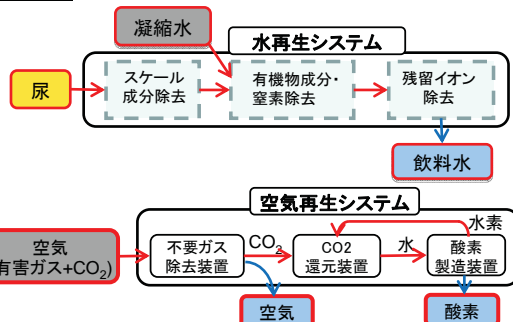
凝縮水

水再生システム

尿

スケール成分除去

有機物成分・窒素除去

残留イオン除去

飲料水

空気再生システム

水素

空気
(有害ガス+$CO_2$)

不要ガス除去装置

$CO_2$

CO2還元装置

水

酸素製造装置

空気

酸素